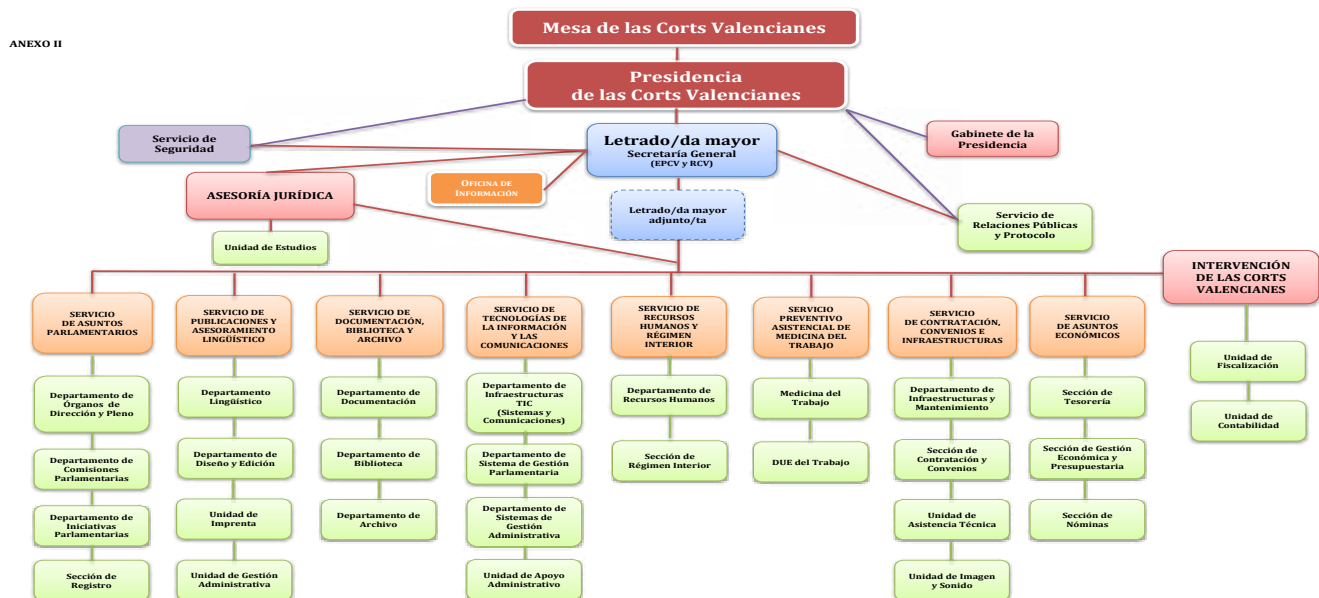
ANEXO II

Mesa de las Corts Valencianes

Presidencia de las Corts Valencianes

Servicio de Seguridad

Letrado/da mayor
Secretaría General
(EPCV y RCV)

Gabinete de la Presidencia

ASESORÍA JURÍDICA

Oficina de Información

Letrado/da mayor adjunto/ta

Servicio de Relaciones Públicas y Protocolo

Unidad de Estudios

INTERVENCIÓN DE LAS CORTS VALENCIANES

SERVICIO DE ASUNTOS PARLAMENTARIOS

Departamento de Órganos de Dirección y Pleno

Departamento de Comisiones Parlamentarias

Departamento de Iniciativas Parlamentarias

Sección de Registro

SERVICIO DE PUBLICACIONES Y ASESORAMIENTO LINGÜÍSTICO

Departamento Lingüístico

Departamento de Diseño y Edición

Unidad de Imprenta

Unidad de Gestión Administrativa

SERVICIO DE DOCUMENTACIÓN, BIBLIOTECA Y ARCHIVO

Departamento de Documentación

Departamento de Biblioteca

Departamento de Archivo

SERVICIO DE TECNOLOGÍAS DE LA INFORMACIÓN Y LAS COMUNICACIONES

Departamento de Infraestructuras TIC (Sistemas y Comunicaciones)

Departamento de Sistema de Gestión Parlamentaria

Departamento de Sistemas de Gestión Administrativa

Unidad de Apoyo Administrativo

SERVICIO DE RECURSOS HUMANOS Y RÉGIMEN INTERIOR

Departamento de Recursos Humanos

Sección de Régimen Interior

SERVICIO PREVENTIVO ASISTENCIAL DE MEDICINA DEL TRABAJO

Medicina del Trabajo

DUE del Trabajo

SERVICIO DE CONTRATACIÓN, CONVENIOS E INFRAESTRUCTURAS

Departamento de Infraestructuras y Mantenimiento

Sección de Contratación y Convenios

Unidad de Asistencia Técnica

Unidad de Imagen y Sonido

SERVICIO DE ASUNTOS ECONÓMICOS

Sección de Tesorería

Sección de Gestión Económica y Presupuestaria

Sección de Nóminas

Unidad de Fiscalización

Unidad de Contabilidad